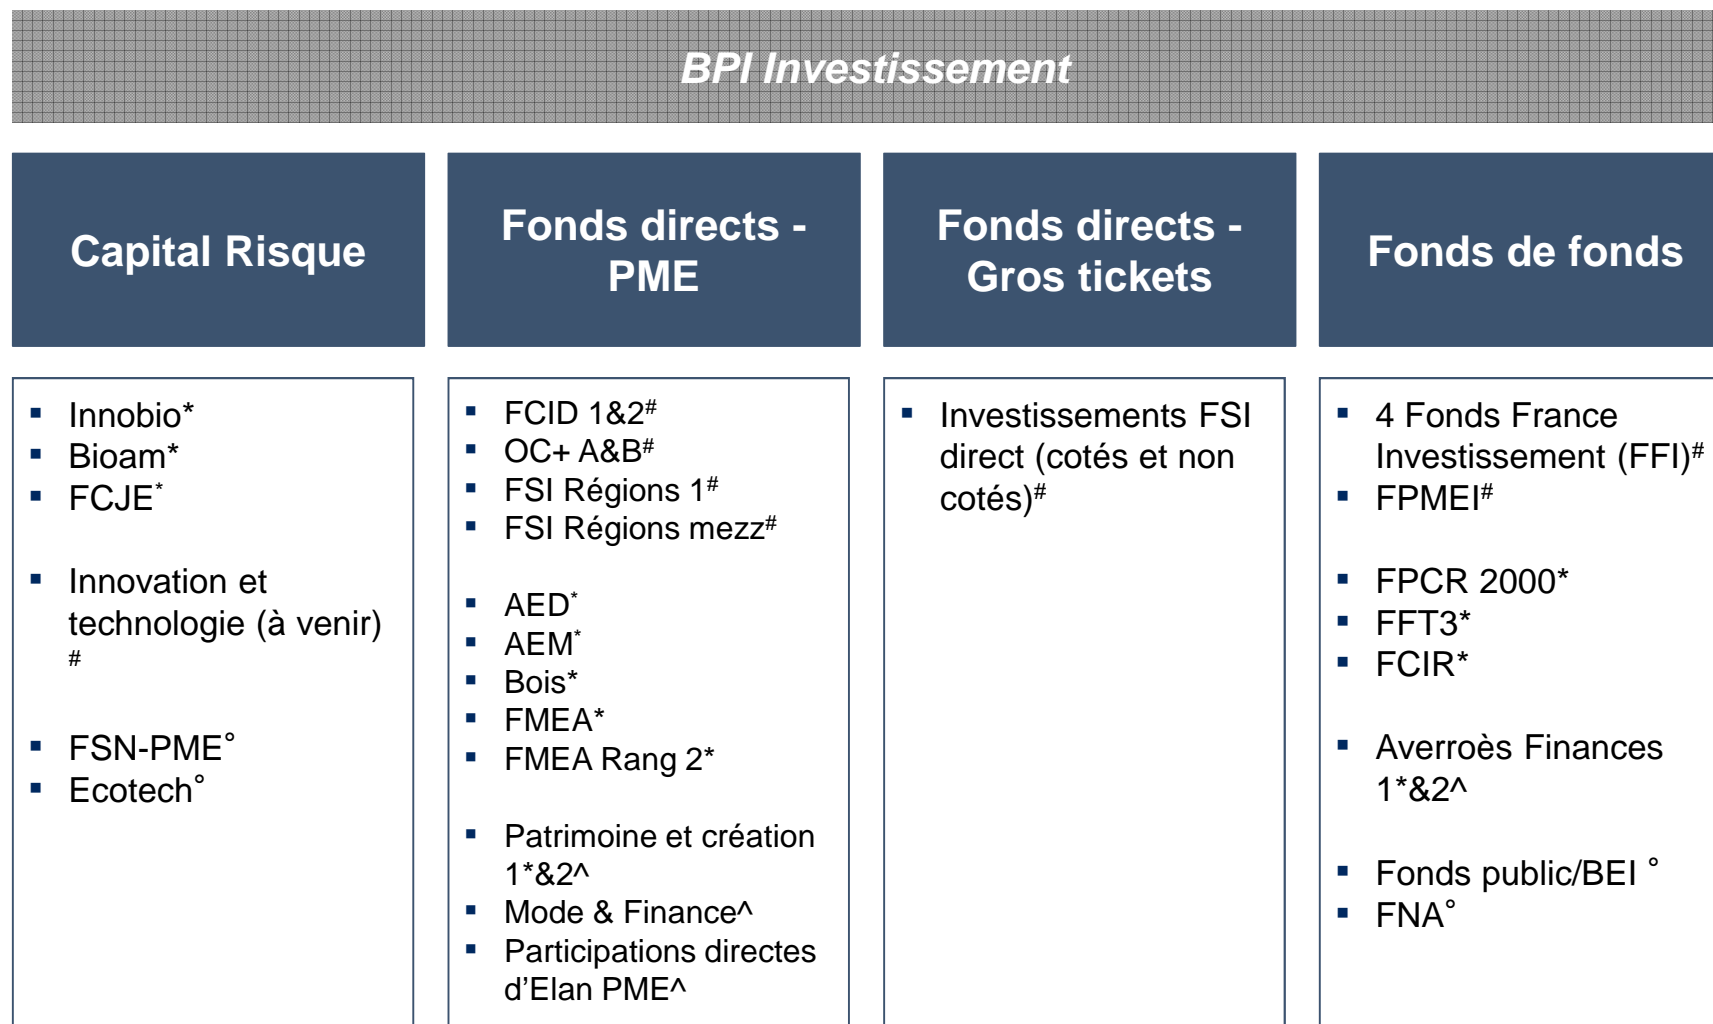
BPI Investissement

Capital Risque

- Innobio*
- Bioam*
- FCJE$^{*}$

- Innovation et technologie (à venir) #

- FSN-PME°
- Ecotech°

Fonds directs - PME

- FCID 1&2$^{\#}$
- OC+ A&B$^{\#}$
- FSI Régions 1$^{\#}$
- FSI Régions mezz$^{\#}$

- AED$^{*}$
- AEM$^{*}$
- Bois*
- FMEA*
- FMEA Rang 2*

- Patrimoine et création 1*&2^
- Mode & Finance^
- Participations directes d'Elan PME^

Fonds directs - Gros tickets

- Investissements FSI direct (cotés et non cotés)$^{\#}$

Fonds de fonds

- 4 Fonds France Investissement (FFI)$^{\#}$
- FPMEI$^{\#}$

- FPCR 2000*
- FFT3*
- FCIR*

- Averroès Finances 1*&2^

- Fonds public/BEI °
- FNA°